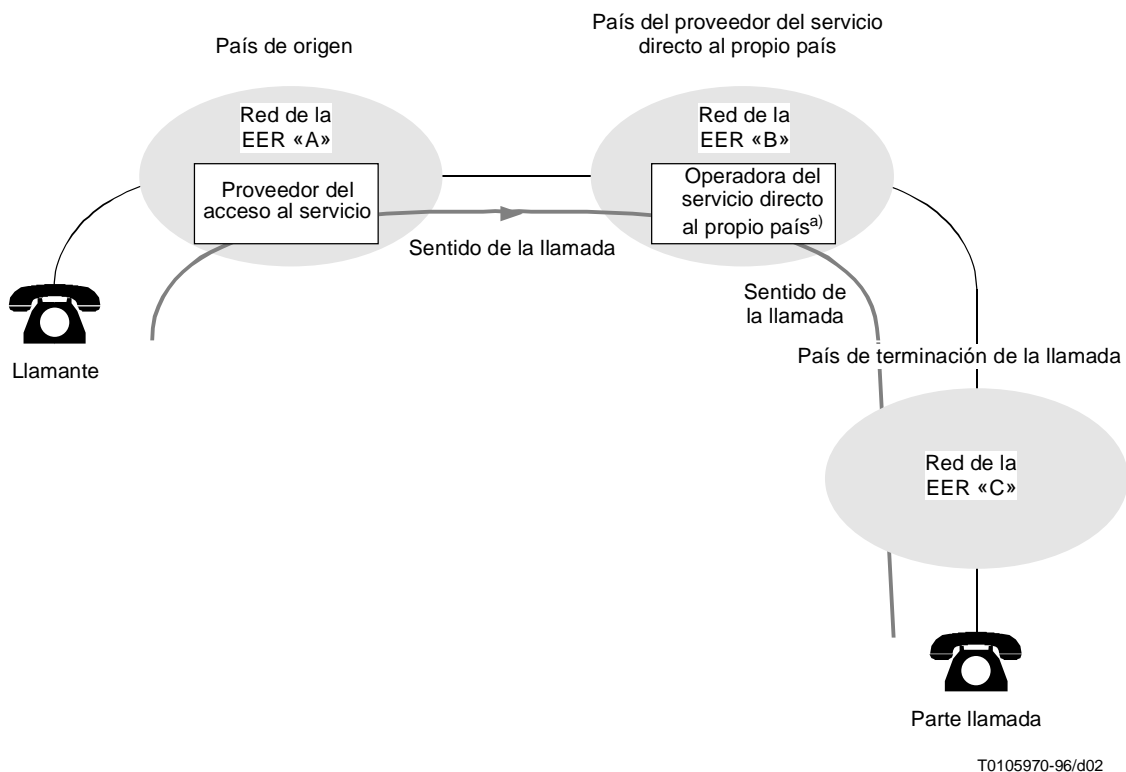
País de origen

País del proveedor del servicio directo al propio país

Red de la EER «A»

Proveedor del acceso al servicio

Red de la EER «B»

Operadora del servicio directo al propio país$^{a)}$

Sentido de la llamada

Sentido de la llamada

Llamante

País de terminación de la llamada

Red de la EER «C»

Parte llamada

T0105970-96/d02